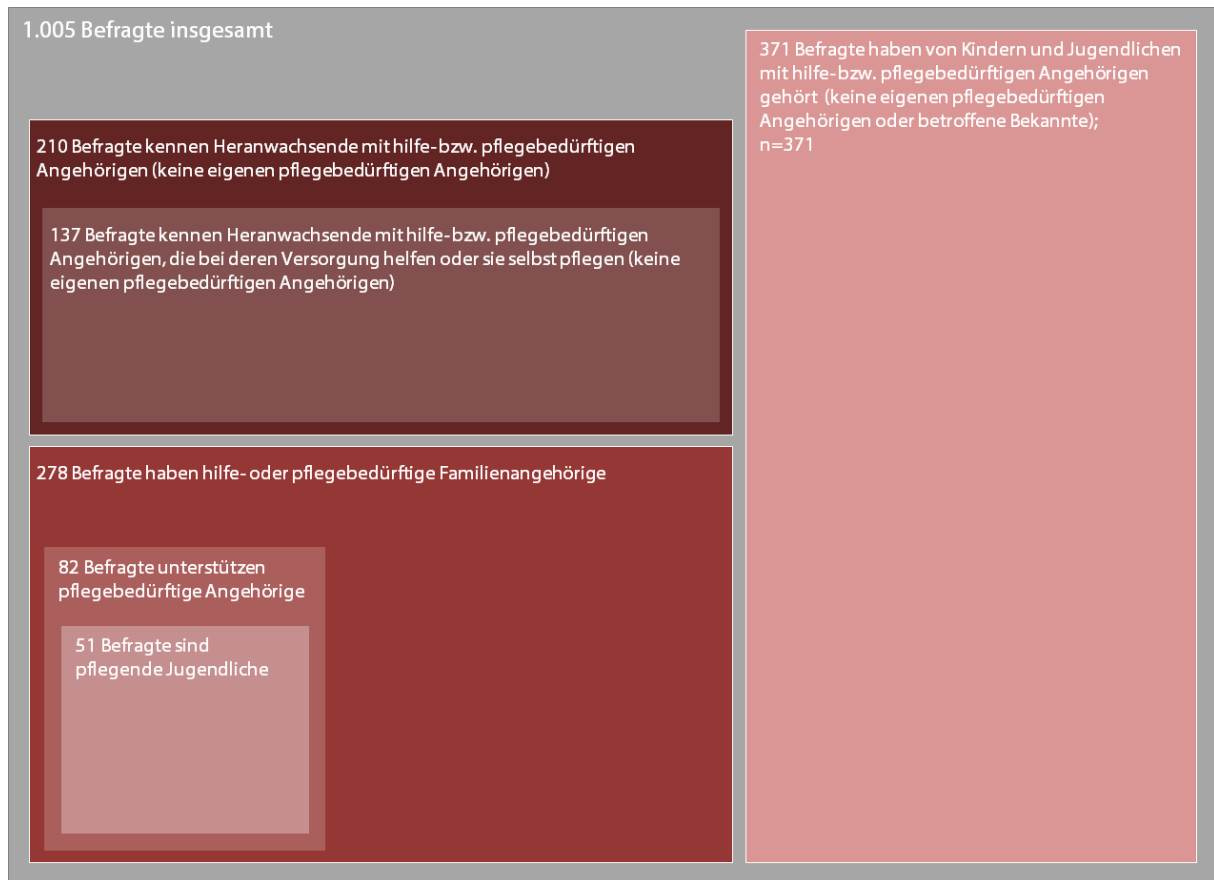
1.005 Befragte insgesamt

210 Befragte kennen Heranwachsende mit hilfe-bzw. pflegebedürftigen Angehörigen (keine eigenen pflegebedürftigen Angehörigen)

137 Befragte kennen Heranwachsende mit hilfe-bzw. pflegebedürftigen Angehörigen, die bei deren Versorgung helfen oder sie selbst pflegen (keine eigenen pflegebedürftigen Angehörigen)

278 Befragte haben hilfe- oder pflegebedürftige Familienangehörige

82 Befragte unterstützen pflegebedürftige Angehörige

51 Befragte sind pflegende Jugendliche

371 Befragte haben von Kindern und Jugendlichen mit hilfe-bzw. pflegebedürftigen Angehörigen gehört (keine eigenen pflegebedürftigen Angehörigen oder betroffene Bekannte); n=371